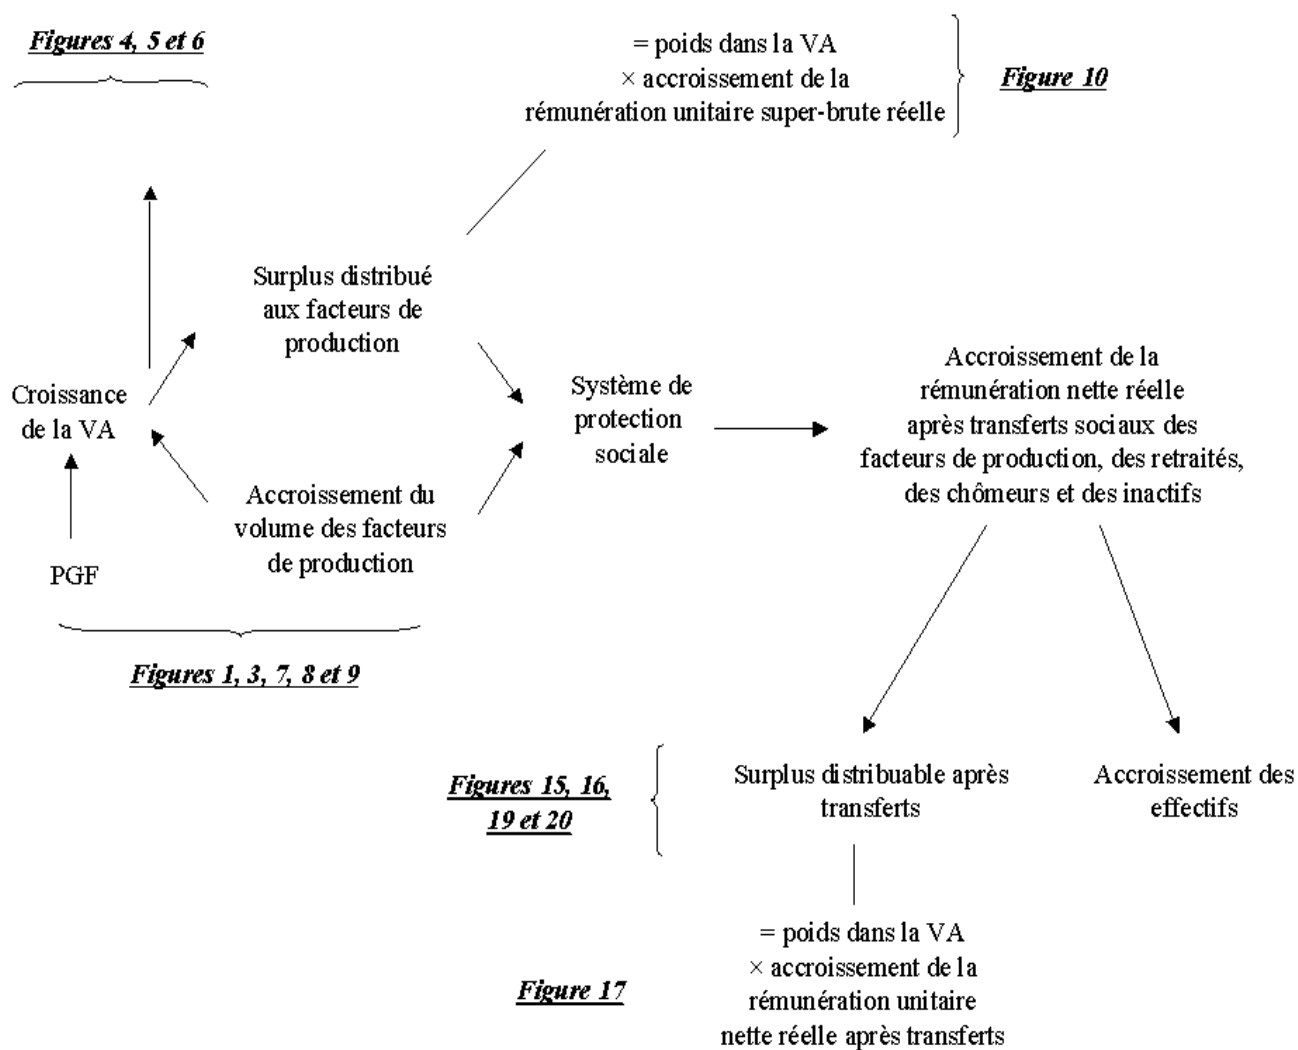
Figures 4, 5 et 6

= poids dans la VA
× accroissement de la
rémunération unitaire super-brute réelle

Figure 10

Surplus distribué
aux facteurs de
production

Croissance
de la VA

PGF

Système de
protection
sociale

Accroissement du
volume des facteurs
de production

Accroissement de la
rémunération nette réelle
après transferts sociaux des
facteurs de production, des retraités,
des chômeurs et des inactifs

Figures 1, 3, 7, 8 et 9

Figures 15, 16,
19 et 20

Surplus distribuable après
transferts

Accroissement des
effectifs

= poids dans la VA
× accroissement de la
rémunération unitaire
nette réelle après transferts

Figure 17